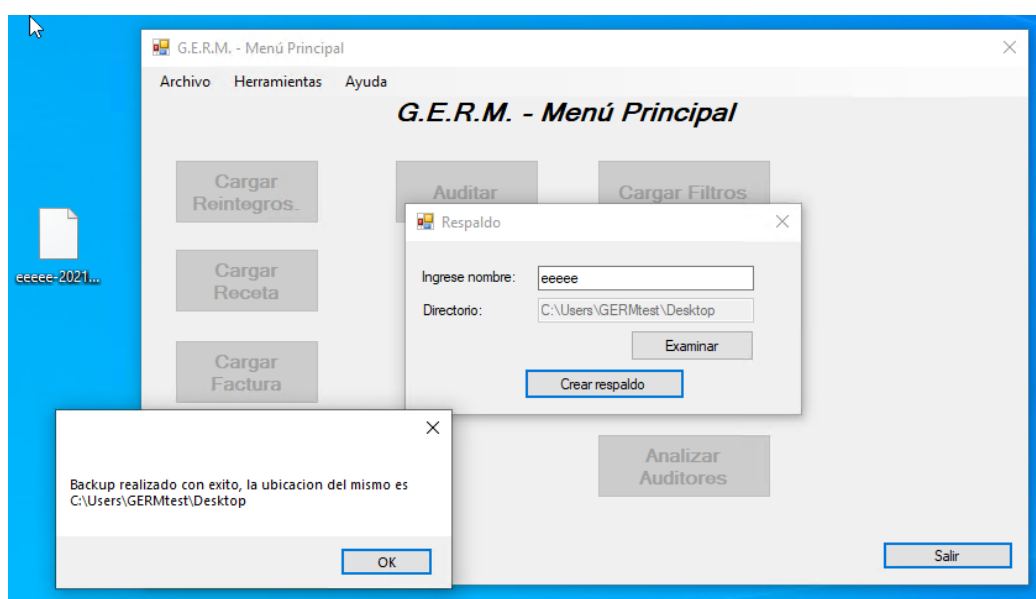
eeeee-2021...

G.E.R.M. - Menú Principal

Archivo Herramientas Ayuda

G.E.R.M. - Menú Principal

Cargar Reintegros

Auditar

Cargar Filtros

Cargar Receta

Cargar Factura

Analizar Auditores

Salir

Respaldo

Ingrese nombre: eeeee

Directorio: C:\Users\GERMtest\Desktop

Examinar

Crear respaldo

Backup realizado con exito, la ubicacion del mismo es C:\Users\GERMtest\Desktop

OK